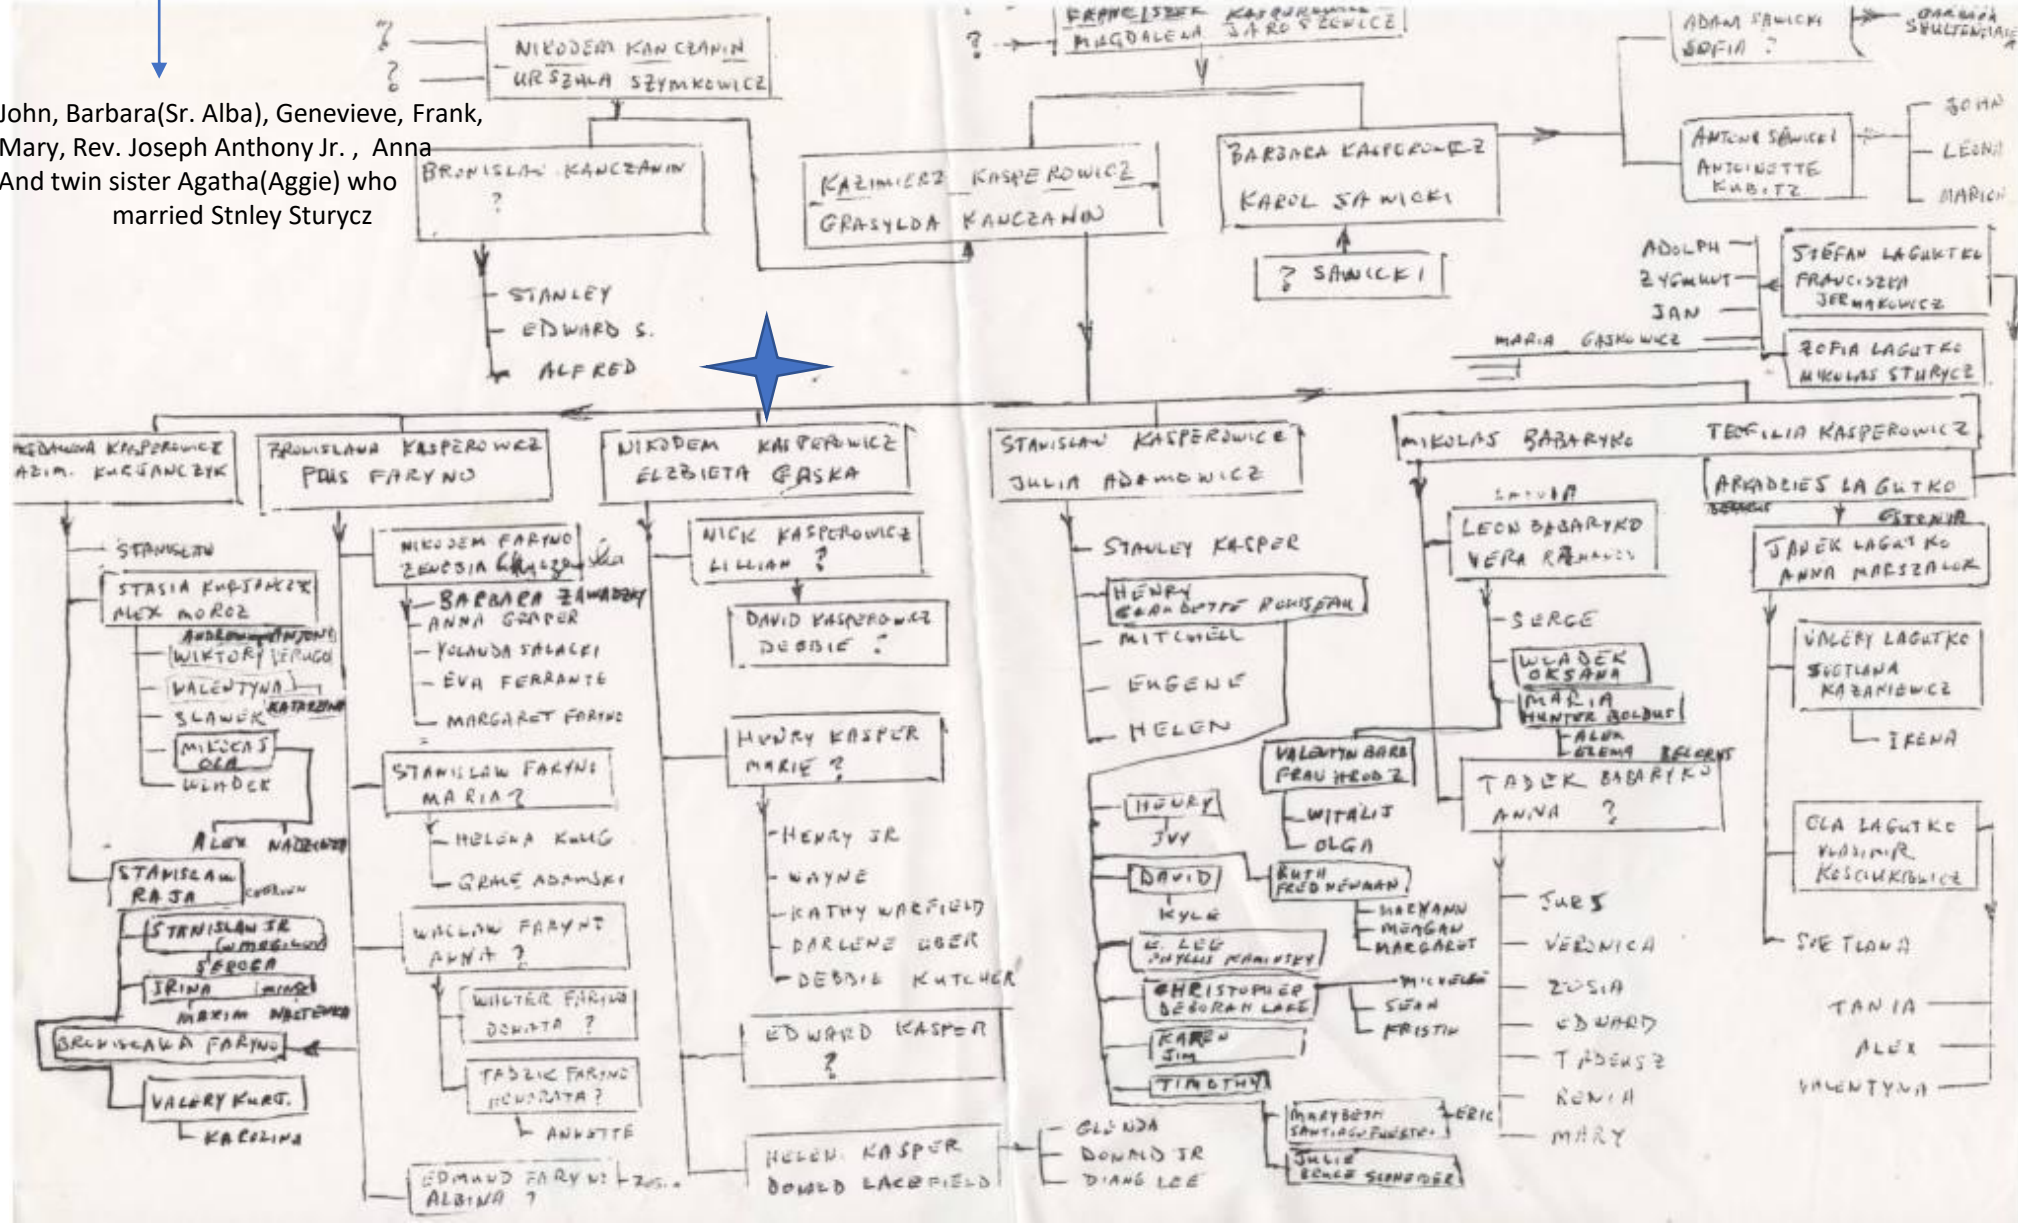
John, Barbara(Sr. Alba), Genevieve, Frank, Mary, Rev. Joseph Anthony Jr. , Anna And twin sister Agatha(Aggie) who married Stnley Sturycz

?
?
NIKODEM KANCZANIN
URSZULA SZYMKOWICZ

BRONISLAW KANCZANIN
?

STANLEY
EDWARD S.
ALFRED

?
FRANCISZEK KASPEROWICZ
MAGDALENA JAROSZEWICZ

KAZIMIERZ KASPEROWICZ
GRASYLDA KANCZANIN

BARBARA KASPEROWICZ
KAROL SAWICKI

? SAWICKI

ADAM SAWICKI
SOFIA ?
BARBARA SHULTENSTAKE

ANTONI SAWICKI
ANTOINETTE KABITZ

JOHN
LEON
MARION

ADOLPH
ZYGMUNT
JAN
STEFAN LAGUTKO
FRANCISZKA JERMAKOWICZ

MARIA GASKOWICZ
ZOFIA LAGUTKO
MIKOLAS STURYCZ

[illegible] KASPEROWICZ
KAZIM. KURJANCZYK

STANISLAW
STASIA KURJANCZYK
ALEX MOROZ
ANDRZEJ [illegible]
WIKTOR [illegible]
VALENTYNA
SLAWEK KATARZYNA
MIKOLAJ OLA
WLADEK

ALEX NALEWICZ
STANISLAW RAJA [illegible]
STANISLAW JR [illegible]
SERGEI
IRINA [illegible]
MAXIM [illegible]
BRONISLAWA FARYNO
VALERY KURT.
KAROLINA

BRONISLAWA KASPEROWICZ
PIUS FARYNO

NIKODEM FARYNO
ZENOBIA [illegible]
BARBARA ZAWADZKI
ANNA GRAPER
YOLANDA SALACKI
EVA FERRANTE
MARGARET FARYNO

STANISLAW FARYNO
MARIA ?
HELENA KUNG
GRACE ADAMSKI

WACLAW FARYNO
ANNA ?
WALTER FARYNO
DONATA ?
TADZIK FARYNO
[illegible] ?
ANNETTE

EDMUND FARYNO
ALBINA ?
ZOS..

NIKODEM KASPEROWICZ
ELZBIETA GASKA

NICK KASPEROWICZ
LILLIAN ?

DAVID KASPEROWICZ
DEBBIE ?

HENRY KASPER
MARIE ?
HENRY JR
WAYNE
KATHY WARFIELD
DARLENE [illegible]
DEBBIE KUTCHER

EDWARD KASPER
?

HELEN KASPER
DONALD LACEFIELD
GLENDA
DONALD JR
DIANE LEE

STANISLAW KASPEROWICZ
JULIA ADAMOWICZ

STANLEY KASPER
HENRY
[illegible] ROHISEAU
MITCHELL
EUGENE
HELEN

HENRY
IVY
DAVID
KYLE
RUTH
FRED NEWMAN
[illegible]
MEAGAN
MARGARET
LEE
PHYLLIS KAMINSKY
CHRISTOPHER
DEBORAH LAKE
MICHELLE
SEAN
KRISTIN
KAREN
JIM
TIMOTHY
MARYBETH SANTIAGO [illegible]
ERIC
JULIE
BRUCE SCHNEIDER

MIKOLAS BABARYKO
SAVIA
LEON BABARYKO
VERA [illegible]
SERGE
WLADEK
OKSANA
MARIA
HUNTER BOLDUS
ALEX
ELENA
VALENTIN BABA
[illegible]
WITALIJ
OLGA

TADEK BABARYKO
ANNA ?
JURIJ
VERONICA
ZOSIA
EDWARD
TADEUSZ
RENIA
MARY

TEOFILIA KASPEROWICZ
ARKADIEJS LAGUTKO

JANEK LAGUTKO
ANNA MARSZALEK
VALERY LAGUTKO
SWIETLANA KAZANIEWICZ
IRENA
OLA LAGUTKO
VLADIMIR KOSCIUKIEWICZ
SWETLANA
TANIA
ALEX
VALENTYNA